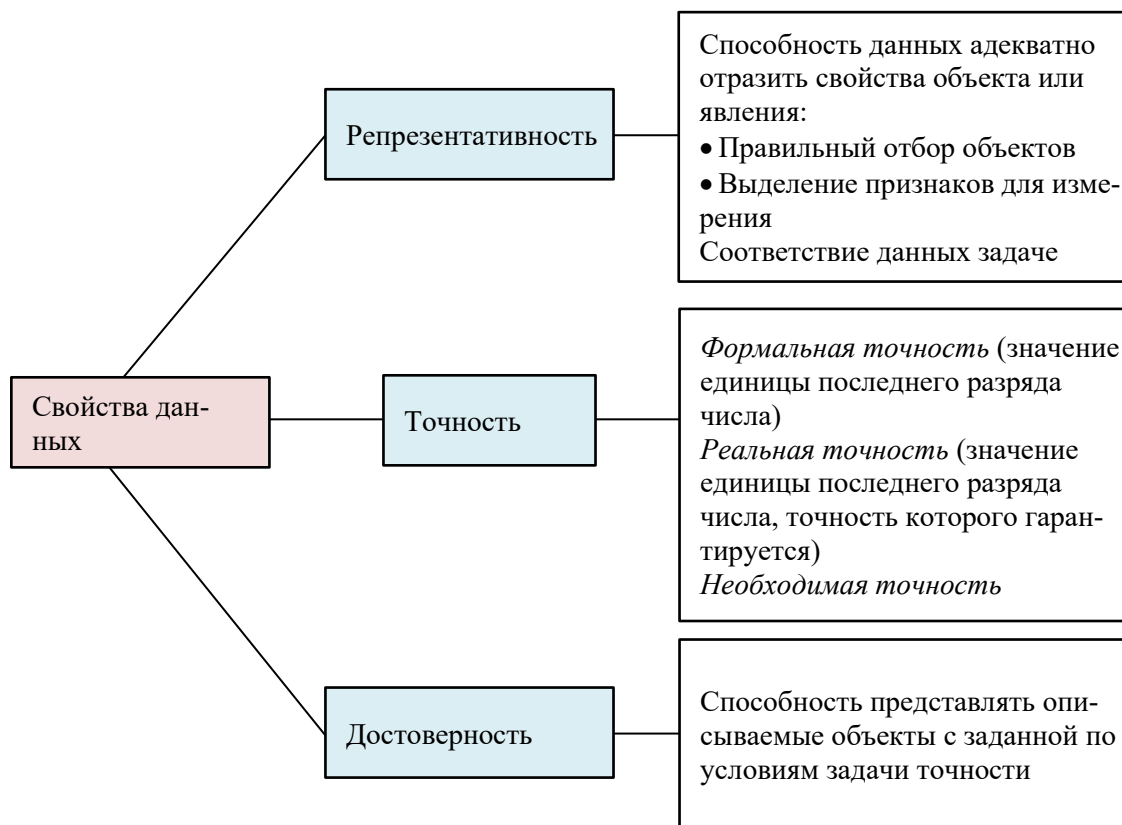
Свойства данных

Репрезентативность

Способность данных адекватно отразить свойства объекта или явления:
• Правильный отбор объектов
• Выделение признаков для измерения
Соответствие данных задаче

Точность

Формальная точность (значение единицы последнего разряда числа)
Реальная точность (значение единицы последнего разряда числа, точность которого гарантируется)
Необходимая точность

Достоверность

Способность представлять описываемые объекты с заданной по условиям задачи точности